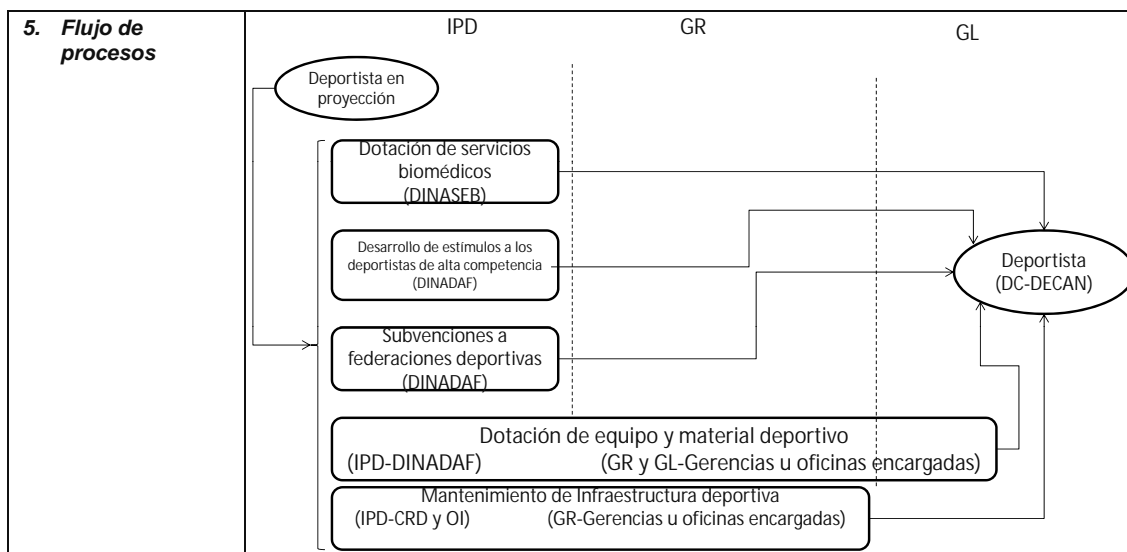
5. Flujo de procesos

IPD

GR

GL

Deportista en proyección

Dotación de servicios biomédicos (DINASEB)

Desarrollo de estímulos a los deportistas de alta competencia (DINADAF)

Subvenciones a federaciones deportivas (DINADAF)

Deportista (DC-DECAN)

Dotación de equipo y material deportivo
(IPD-DINADAF) (GR y GL-Gerencias u oficinas encargadas)

Mantenimiento de Infraestructura deportiva
(IPD-CRD y OI) (GR-Gerencias u oficinas encargadas)